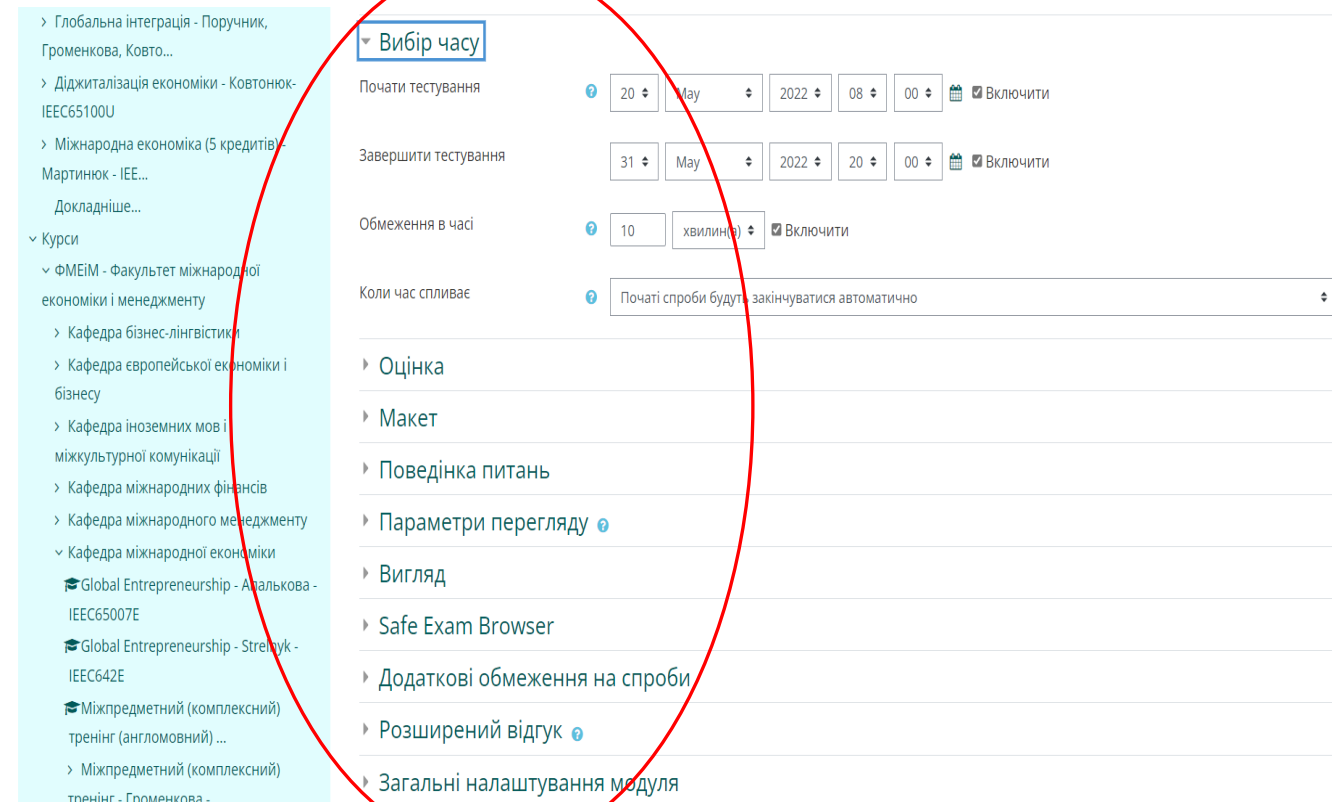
› Глобальна інтеграція - Поручник, Громенкова, Ковто...
› Діджиталізація економіки - Ковтонюк-IEEC65100U
› Міжнародна економіка (5 кредитів) - Мартинюк - IEE...
Докладніше...
⌄ Курси
⌄ ФМЕіМ - Факультет міжнародної економіки і менеджменту
› Кафедра бізнес-лінгвістики
› Кафедра європейської економіки і бізнесу
› Кафедра іноземних мов і міжкультурної комунікації
› Кафедра міжнародних фінансів
› Кафедра міжнародного менеджменту
⌄ Кафедра міжнародної економіки
Global Entrepreneurship - Апалькова - IEEC65007E
Global Entrepreneurship - Strelnyk - IEEC642E
Міжпредметний (комплексний) тренінг (англомовний) ...
› Міжпредметний (комплексний) тренінг - Громенкова -

Вибір часу

Почати тестування 20 May 2022 08 00 Включити

Завершити тестування 31 May 2022 20 00 Включити

Обмеження в часі 10 хвилин(а) Включити

Коли час спливає Початі спроби будуть закінчуватися автоматично

Оцінка
Макет
Поведінка питань
Параметри перегляду
Вигляд
Safe Exam Browser
Додаткові обмеження на спроби
Розширений відгук
Загальні налаштування модуля